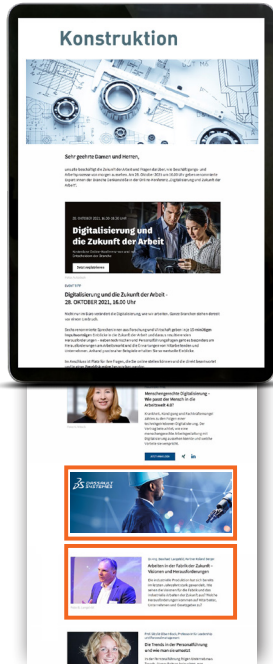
Konstruktion

Sehr geehrte Damen und Herren,

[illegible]

28. OKTOBER 2021, 16:00 BIS 18:30 UHR

Digitalisierung und die Zukunft der Arbeit

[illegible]

Digitalisierung und die Zukunft der Arbeit - 28. OKTOBER 2021, 16:00 Uhr

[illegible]

Menschengerechte Digitalisierung - Wie passt der Mensch in die Arbeitswelt 4.0?

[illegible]

DASSAULT SYSTEMES

Arbeiten in der Fabrik der Zukunft - Visionen und Herausforderungen

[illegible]

Die Trends in der Personalführung und wie man sie umsetzt

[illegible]